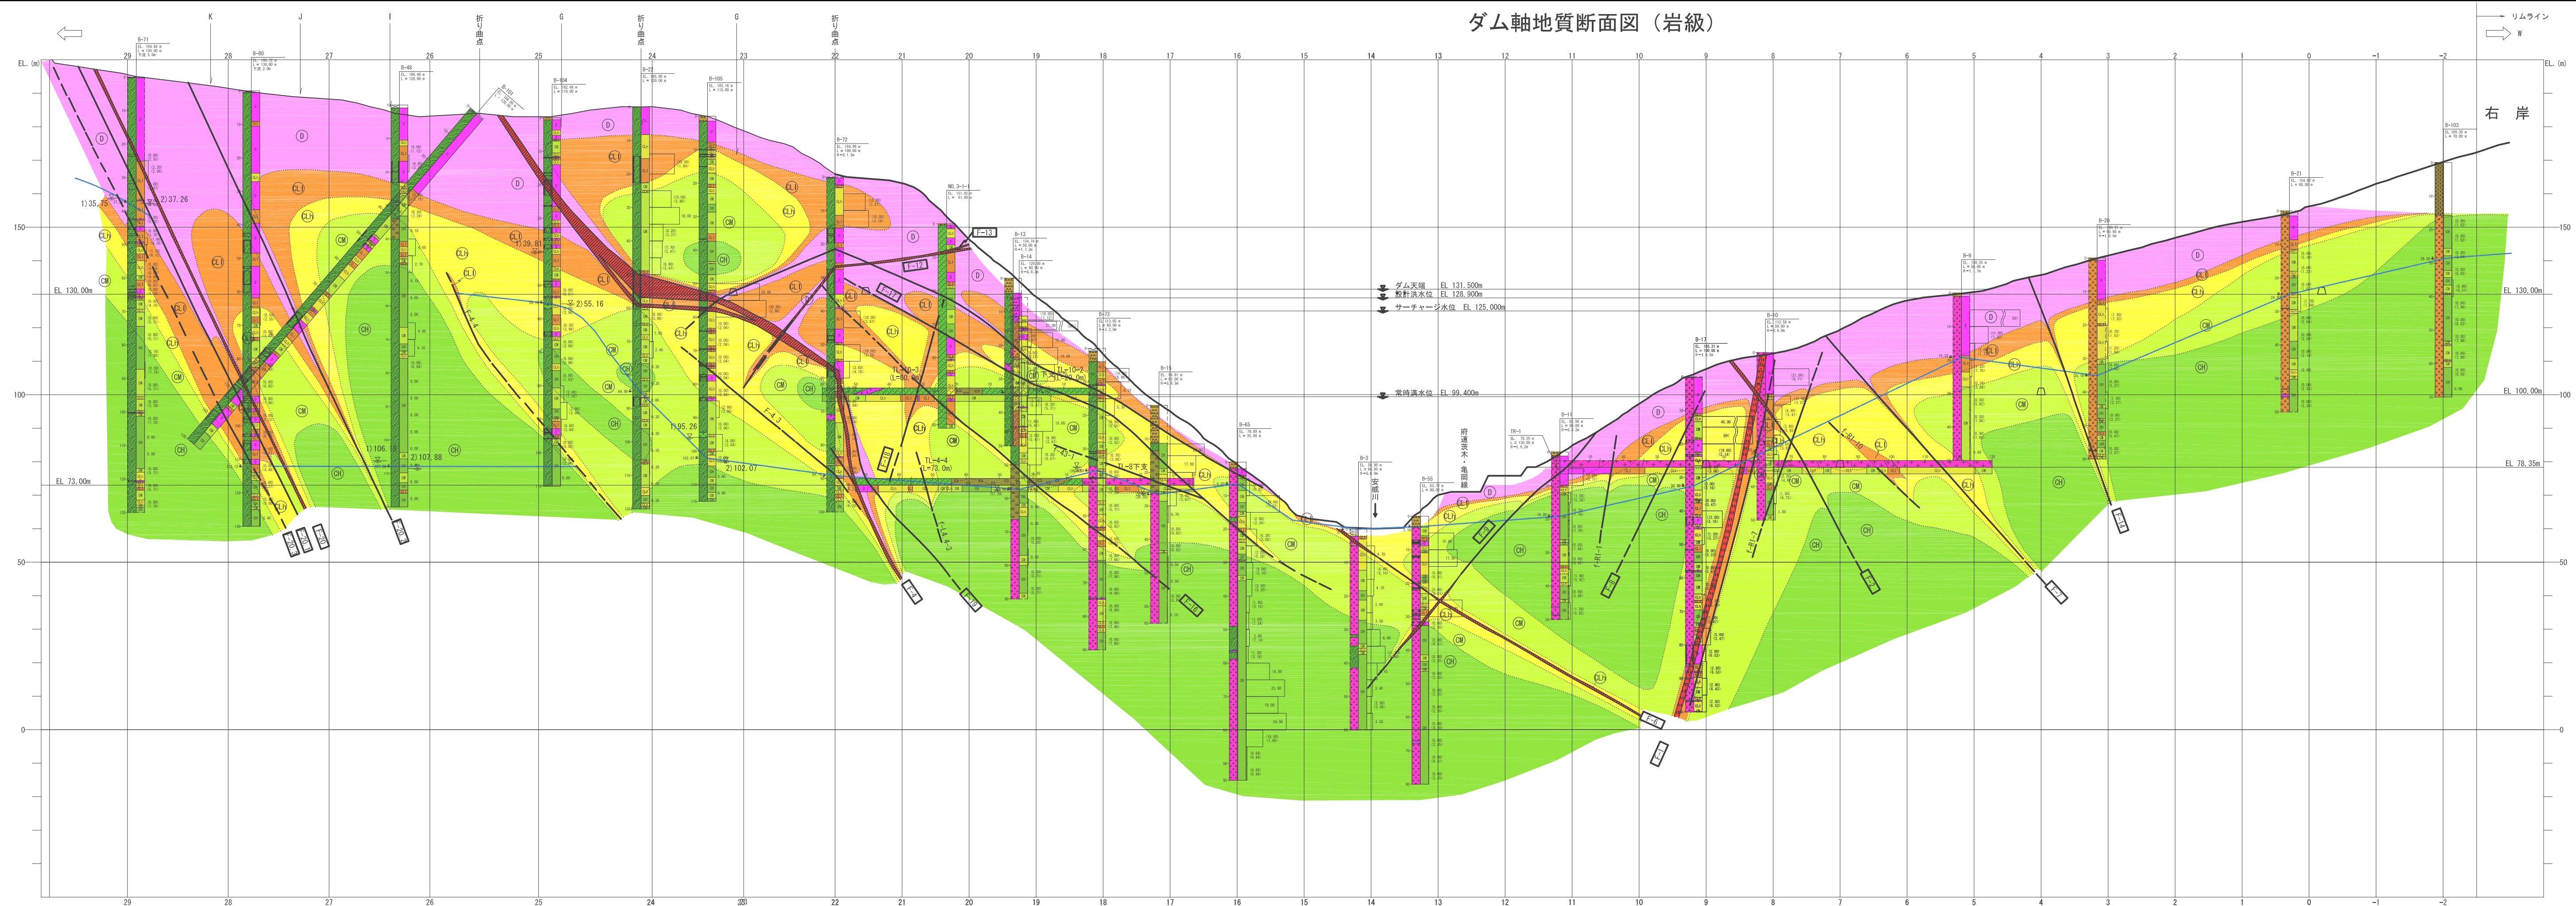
ダム軸地質断面図（岩級）

リムライン

右岸

EL.(m)

150

100

50

0

EL 130.00m

EL 73.00m

EL 130.00m

EL 100.00m

EL 78.35m

29 28 27 26 25 24 23 22 21 20 19 18 17 16 15 14 13 12 11 10 9 8 7 6 5 4 3 2 1 0 -1 -2

K J I G G

折り曲点

折り曲点

折り曲点

ダム天端 EL 131.500m

設計洪水位 EL 128.900m

サーチャージ水位 EL 125.000m

常時満水位 EL 99.400m

安威川

府道茨木・亀岡線

B-71 B-80 B-48 B-101 B-104 B-27 B-105 B-72 NO.3-1-1 B-13 B-14 B-73 B-11 B-65 B-3 B-55 TR-1 B-11 B-17 B-10 B-9 B-20 B-21 B-103

1)35.75 2)37.26

1)39.81

2)55.16

1)95.26

2)102.07

1)106.15 2)107.88

TL-4-3 (L=80.0m)

TL-4-4 (L=73.0m)

TL-10-2 (L=80.0m)

TL-8下支

F-13 F-12 F-4 F-6

D CL CH CM CLl